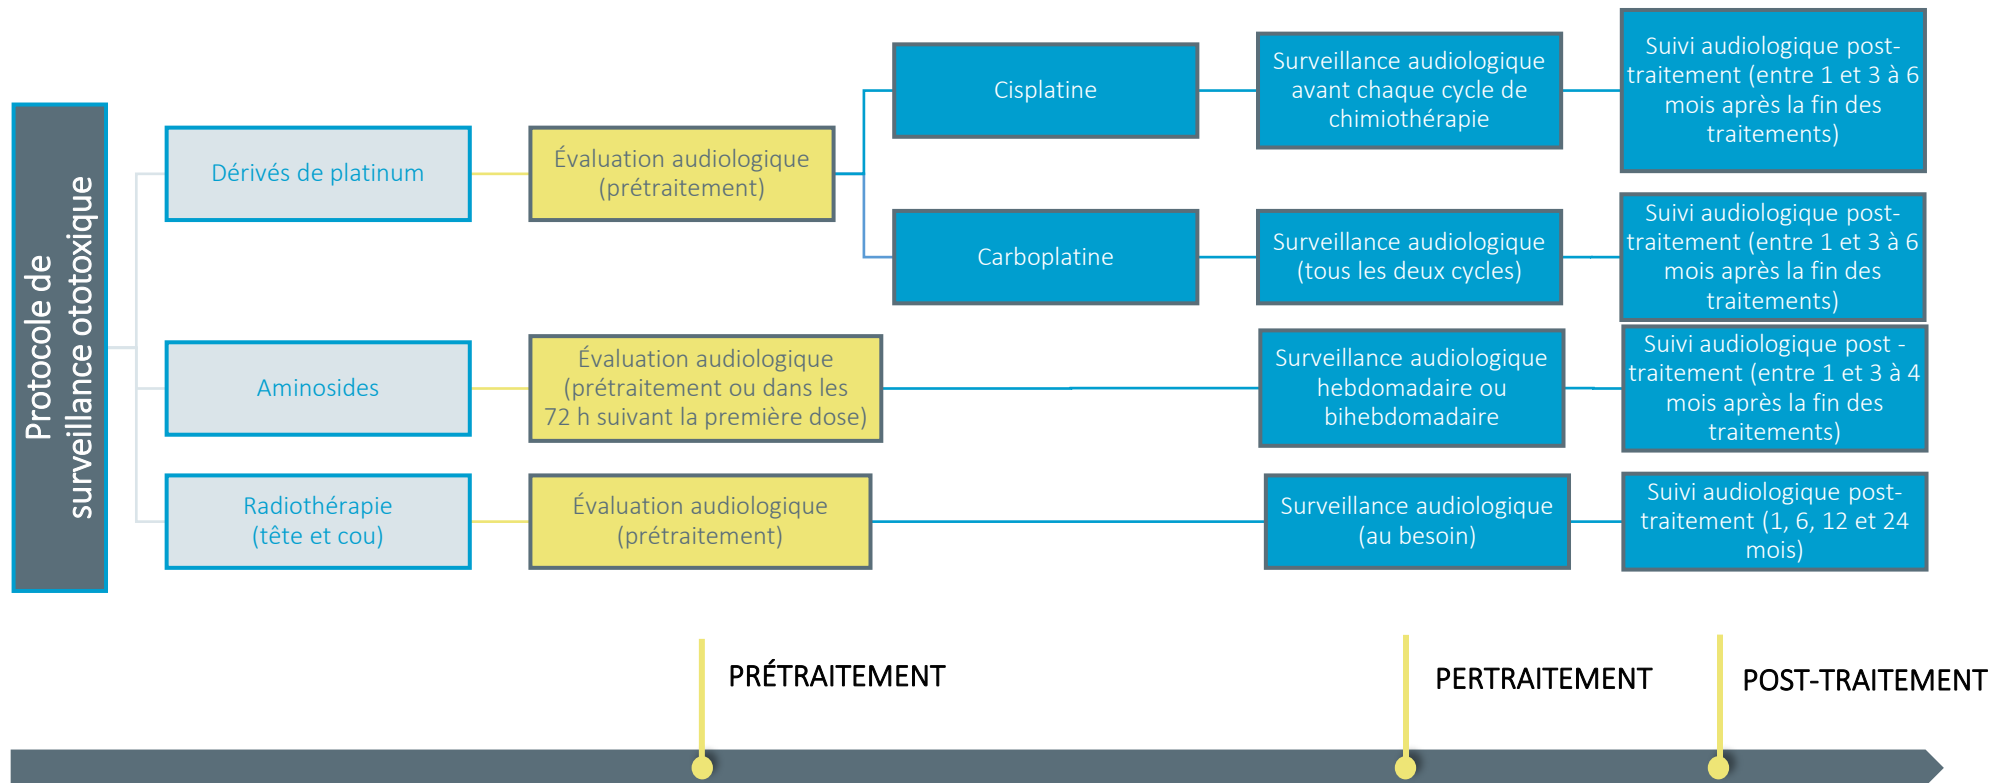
Protocole de surveillance ototoxique

Dérivés de platinum

Évaluation audiologique (prétraitement)

Cisplatine

Surveillance audiologique avant chaque cycle de chimiothérapie

Suivi audiologique post-traitement (entre 1 et 3 à 6 mois après la fin des traitements)

Carboplatine

Surveillance audiologique (tous les deux cycles)

Suivi audiologique post-traitement (entre 1 et 3 à 6 mois après la fin des traitements)

Aminosides

Évaluation audiologique (prétraitement ou dans les 72 h suivant la première dose)

Surveillance audiologique hebdomadaire ou bihebdomadaire

Suivi audiologique post - traitement (entre 1 et 3 à 4 mois après la fin des traitements)

Radiothérapie (tête et cou)

Évaluation audiologique (prétraitement)

Surveillance audiologique (au besoin)

Suivi audiologique post-traitement (1, 6, 12 et 24 mois)

PRÉTRAITEMENT

PERTRAITEMENT

POST-TRAITEMENT